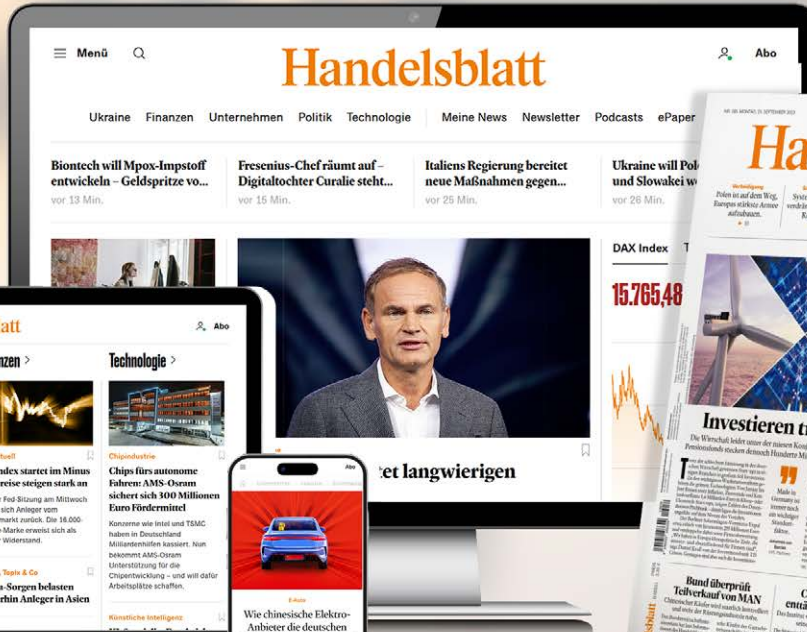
Menü

Handelsblatt

Abo

Ukraine Finanzen Unternehmen Politik Technologie Meine News Newsletter Podcasts ePaper

Biontech will Mpox-Impstoff entwickeln – Geldspritze vo...
vor 13 Min.

Fresenius-Chef räumt auf – Digitaltochter Curalie steht...
vor 15 Min.

Italiens Regierung bereitet neue Maßnahmen gegen...
vor 25 Min.

Ukraine will Pol und Slowakei w
vor 26 Min.

DAX Index

15.765,48

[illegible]tet langwierigen

latt

Abo

nzen >

Technologie >

Chipindustrie

Chips fürs autonome Fahren: AMS-Osram sichert sich 300 Millionen Euro Fördermittel

Konzerne wie Intel und TSMC haben in Deutschland Milliardenhilfen kassiert. Nun bekommt AMS-Osram Unterstützung für die Chipentwicklung – und will dafür Arbeitsplätze schaffen.

Künstliche Intelligenz

ndex startet im Minus reise steigen stark an

Fed-Sitzung am Mittwoch sich Anleger vom markt zurück. Die 16.000- ch als Widerstand.

-Sorgen belasten rhin Anleger in Asien

E-Auto

Wie chinesische Elektro-Anbieter die deutschen

Abo

Ha

Verteidigung

Polen ist auf dem Weg, Europas stärkste Armee aufzubauen.

Investieren t

Bund überprüft Teilverkauf von MAN